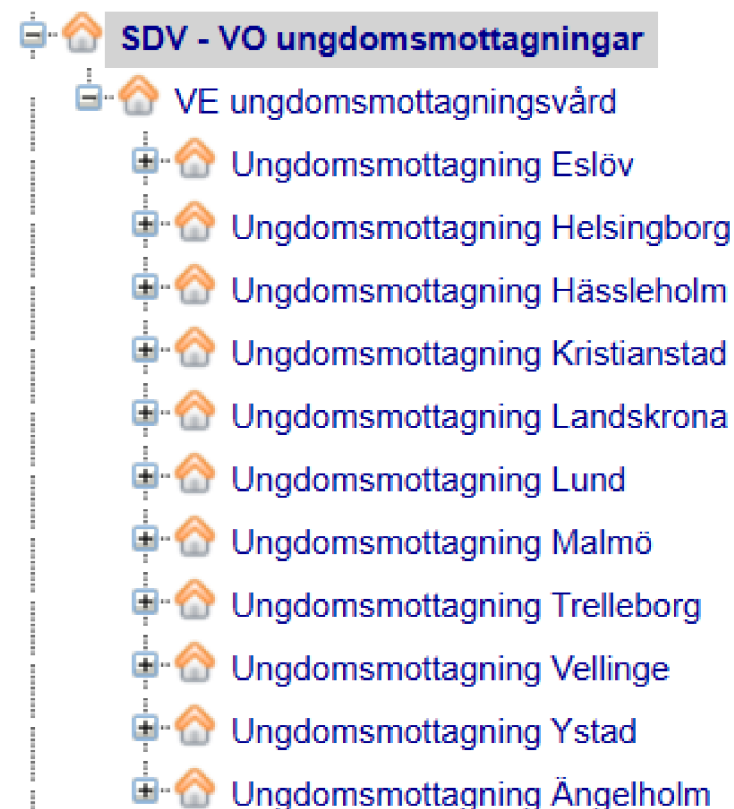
SDV - VO ungdomsmottagningar
VE ungdomsmottagningsvård
Ungdomsmottagning Eslöv
Ungdomsmottagning Helsingborg
Ungdomsmottagning Hässleholm
Ungdomsmottagning Kristianstad
Ungdomsmottagning Landskrona
Ungdomsmottagning Lund
Ungdomsmottagning Malmö
Ungdomsmottagning Trelleborg
Ungdomsmottagning Vellinge
Ungdomsmottagning Ystad
Ungdomsmottagning Ängelholm